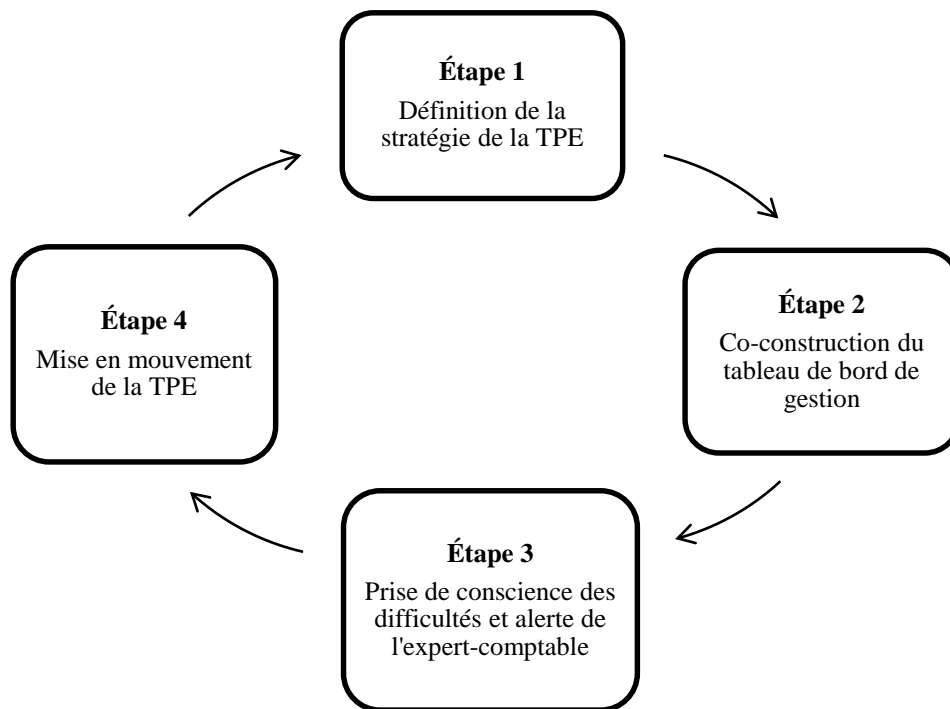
**Étape 1**
Définition de la stratégie de la TPE

**Étape 2**
Co-construction du tableau de bord de gestion

**Étape 3**
Prise de conscience des difficultés et alerte de l'expert-comptable

**Étape 4**
Mise en mouvement de la TPE